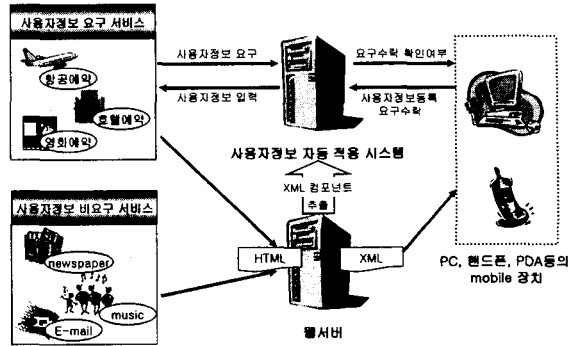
사용자정보 요구 서비스

항공예약

호텔예약

영화예약

사용자정보 요구

사용자정보 입력

요구수락 확인여부

사용자정보등록 요구수락

사용자정보 자동 적용 시스템

XML 컴포넌트

추출

사용자정보 비요구 서비스

newspaper

music

E-mail

HTML

XML

웹서버

PC, 핸드폰, PDA등의 mobile 장치